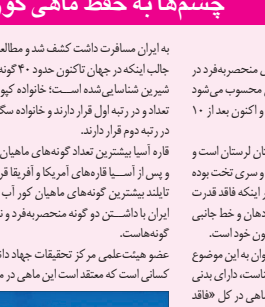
چشم‌ها به خط ماهی کور

به ایران مسافرت داشت کشف شد و مطالعه جالب اینکه در جهان تاکنون حدود ۴۰ گونه شیرین شناسایی شده است؛ خانواده کپورها تعداد و در رتبه اول قرار دارند و خانواده سگ در رتبه دوم قرار دارند.

قاره آسیا بیشترین تعداد گونه‌های ماهیان و پس از آسیا قاره‌های آمریکا و آفریقا قرار تایلند بیشترین گونه‌های ماهیان کور آب ایران با داشتن دو گونه منحصربه‌فرد و ن گونه‌هاست.

عضو هیئت‌علمی مرکز تحقیقات جهاد دا کسانی است که معتقد است این ماهی در م

ی منحصربه‌فرد در محسوب می‌شود و اکنون بعد از ۱۰

تان لرستان است و و سری تخت‌هوا بر اینکه فاقد قدرت دهان و خط جانبی ون خود است.

به این موضوع است، دارای بدنی ماهی در کل «فاقد